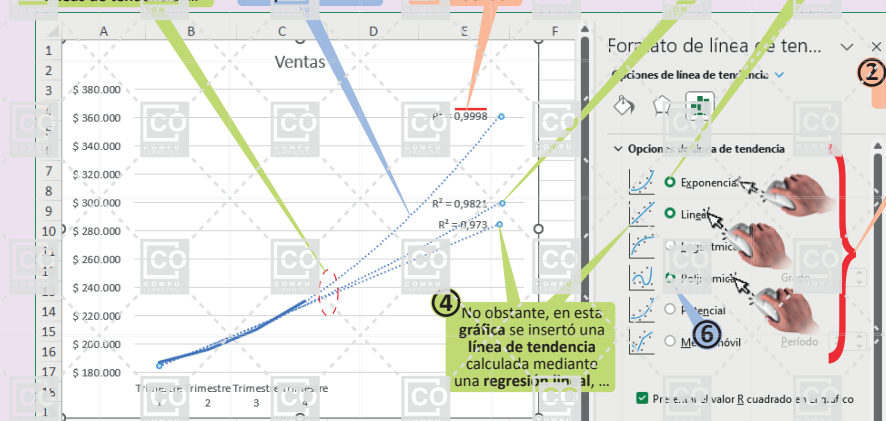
Ventas

$ 380.000
$ 360.000
$ 340.000
$ 320.000
$ 300.000
$ 280.000
$ 260.000
$ 240.000
$ 220.000
$ 200.000
$ 180.000

R² = 0,9998
R² = 0,9821
R² = 0,973

Trimestre 1 Trimestre 2 Trimestre 3 Trimestre 4

A B C D E F
1 2 3 4 5 6 7 8 9 10 11 12 13 14 15 16 17 18

④ No obstante, en esta **gráfica** se insertó una **línea de tendencia** calculada mediante una **regresión lineal, ...**

Formato de línea de tendencia

Opciones de línea de tendencia

Opciones de línea de tendencia

Exponencial
Lineal
Logarítmica
Polinómica
Potencial
Media móvil

Grado
Período

⑥

Presentar el valor R cuadrado en el gráfico

②